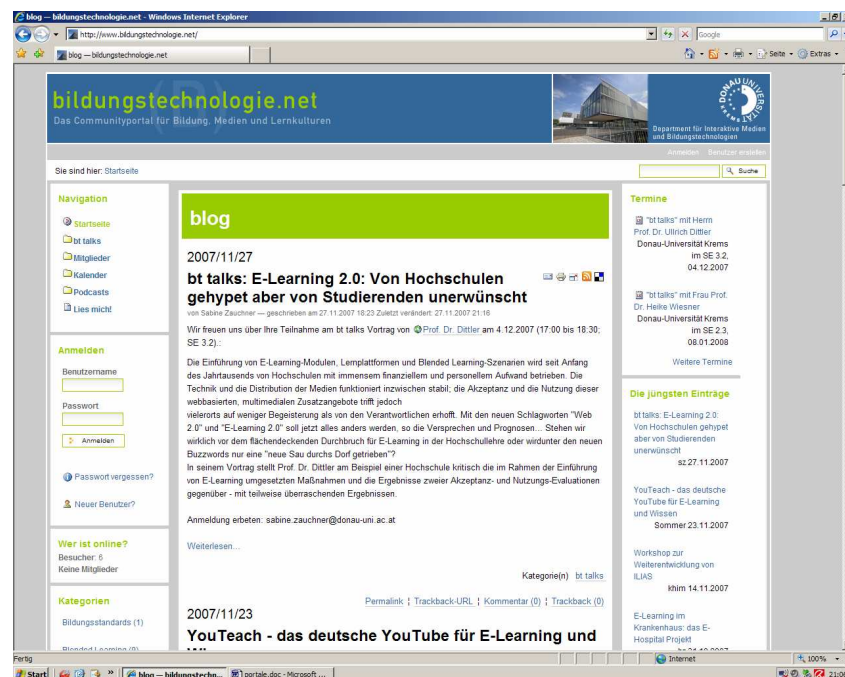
blog — bildungstechnologie.net - Windows Internet Explorer

http://www.bildungstechnologie.net/

Google

blog — bildungstechnologie.net

Seite • Extras •

bildungstechnologie.net
Das Communityportal für Bildung, Medien und Lernkulturen

DONAU UNIVERSITÄT

Department für Interaktive Medien und Bildungstechnologien

Anmelden Benutzer erstellen

Sie sind hier: Startseite

Suche

Navigation

Startseite
bt talks
Mitglieder
Kalender
Podcasts
Lies mich!

Anmelden

Benutzername

Passwort

Anmelden

Passwort vergessen?

Neuer Benutzer?

Wer ist online?
Besucher: 6
Keine Mitglieder

Kategorien

Bildungsstandards (1)

Blended Learning (0)

blog

2007/11/27

bt talks: E-Learning 2.0: Von Hochschulen gehypet aber von Studierenden unerwünscht

von Sabine Zauchner — geschrieben am 27.11.2007 18:23 Zuletzt verändert: 27.11.2007 21:16

Wir freuen uns über Ihre Teilnahme am bt talks Vortrag von Prof. Dr. Dittler am 4.12.2007 (17:00 bis 18:30; SE 3.2).:

Die Einführung von E-Learning-Modulen, Lernplattformen und Blended Learning-Szenarien wird seit Anfang des Jahrtausends von Hochschulen mit immensem finanziellem und personellem Aufwand betrieben. Die Technik und die Distribution der Medien funktioniert inzwischen stabil; die Akzeptanz und die Nutzung dieser webbasierten, multimedialen Zusatzangebote trifft jedoch
vielerorts auf weniger Begeisterung als von den Verantwortlichen erhofft. Mit den neuen Schlagworten "Web 2.0" und "E-Learning 2.0" soll jetzt alles anders werden, so die Versprechen und Prognosen... Stehen wir wirklich vor dem flächendeckenden Durchbruch für E-Learning in der Hochschullehre oder wirdunter den neuen Buzzwords nur eine "neue Sau durchs Dorf getrieben"?
In seinem Vortrag stellt Prof. Dr. Dittler am Beispiel einer Hochschule kritisch die im Rahmen der Einführung von E-Learning umgesetzten Maßnahmen und die Ergebnisse zweier Akzeptanz- und Nutzungs-Evaluationen gegenüber - mit teilweise überraschenden Ergebnissen.

Anmeldung erbeten: sabine.zauchner@donau-uni.ac.at

Weiterlesen...

Kategorie(n) bt talks

Permalink | Trackback-URL | Kommentar (0) | Trackback (0)

2007/11/23

YouTeach - das deutsche YouTube für E-Learning und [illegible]

Termine

"bt talks" mit Herrn Prof. Dr. Ullrich Dittler
Donau-Universität Krems im SE 3.2, 04.12.2007

"bt talks" mit Frau Prof. Dr. Heike Wiesner
Donau-Universität Krems im SE 2.3, 08.01.2008

Weitere Termine

Die jüngsten Einträge

bt talks: E-Learning 2.0: Von Hochschulen gehypet aber von Studierenden unerwünscht
sz 27.11.2007

YouTeach - das deutsche YouTube für E-Learning und Wissen
Sommer 23.11.2007

Workshop zur Weiterentwicklung von ILIAS
khim 14.11.2007

E-Learning im Krankenhaus: das E-Hospital Projekt
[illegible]

Fertig

Internet

100%

Start

blog — bildungstechn...

portale.doc - Microsoft ...

21:0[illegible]